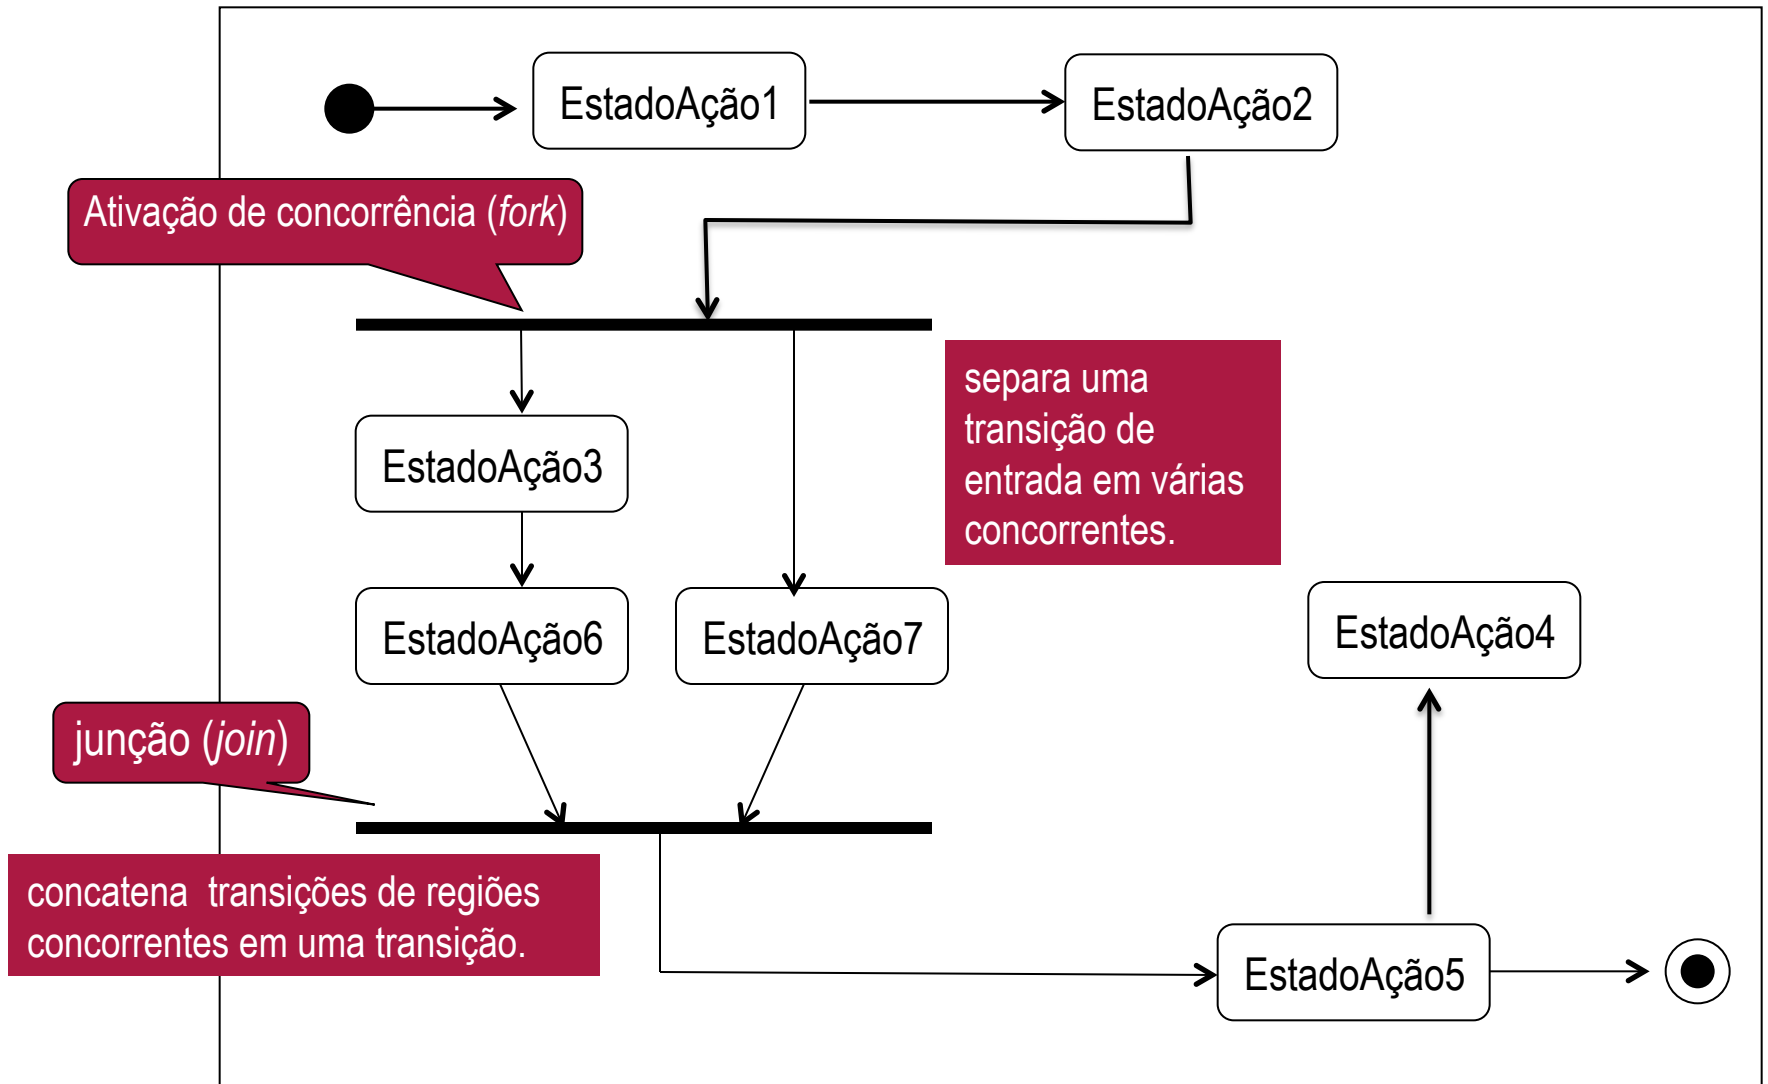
EstadoAção1

EstadoAção2

Ativação de concorrência (fork)

separa uma transição de entrada em várias concorrentes.

EstadoAção3

EstadoAção6

EstadoAção7

EstadoAção4

junção (join)

concatena transições de regiões concorrentes em uma transição.

EstadoAção5